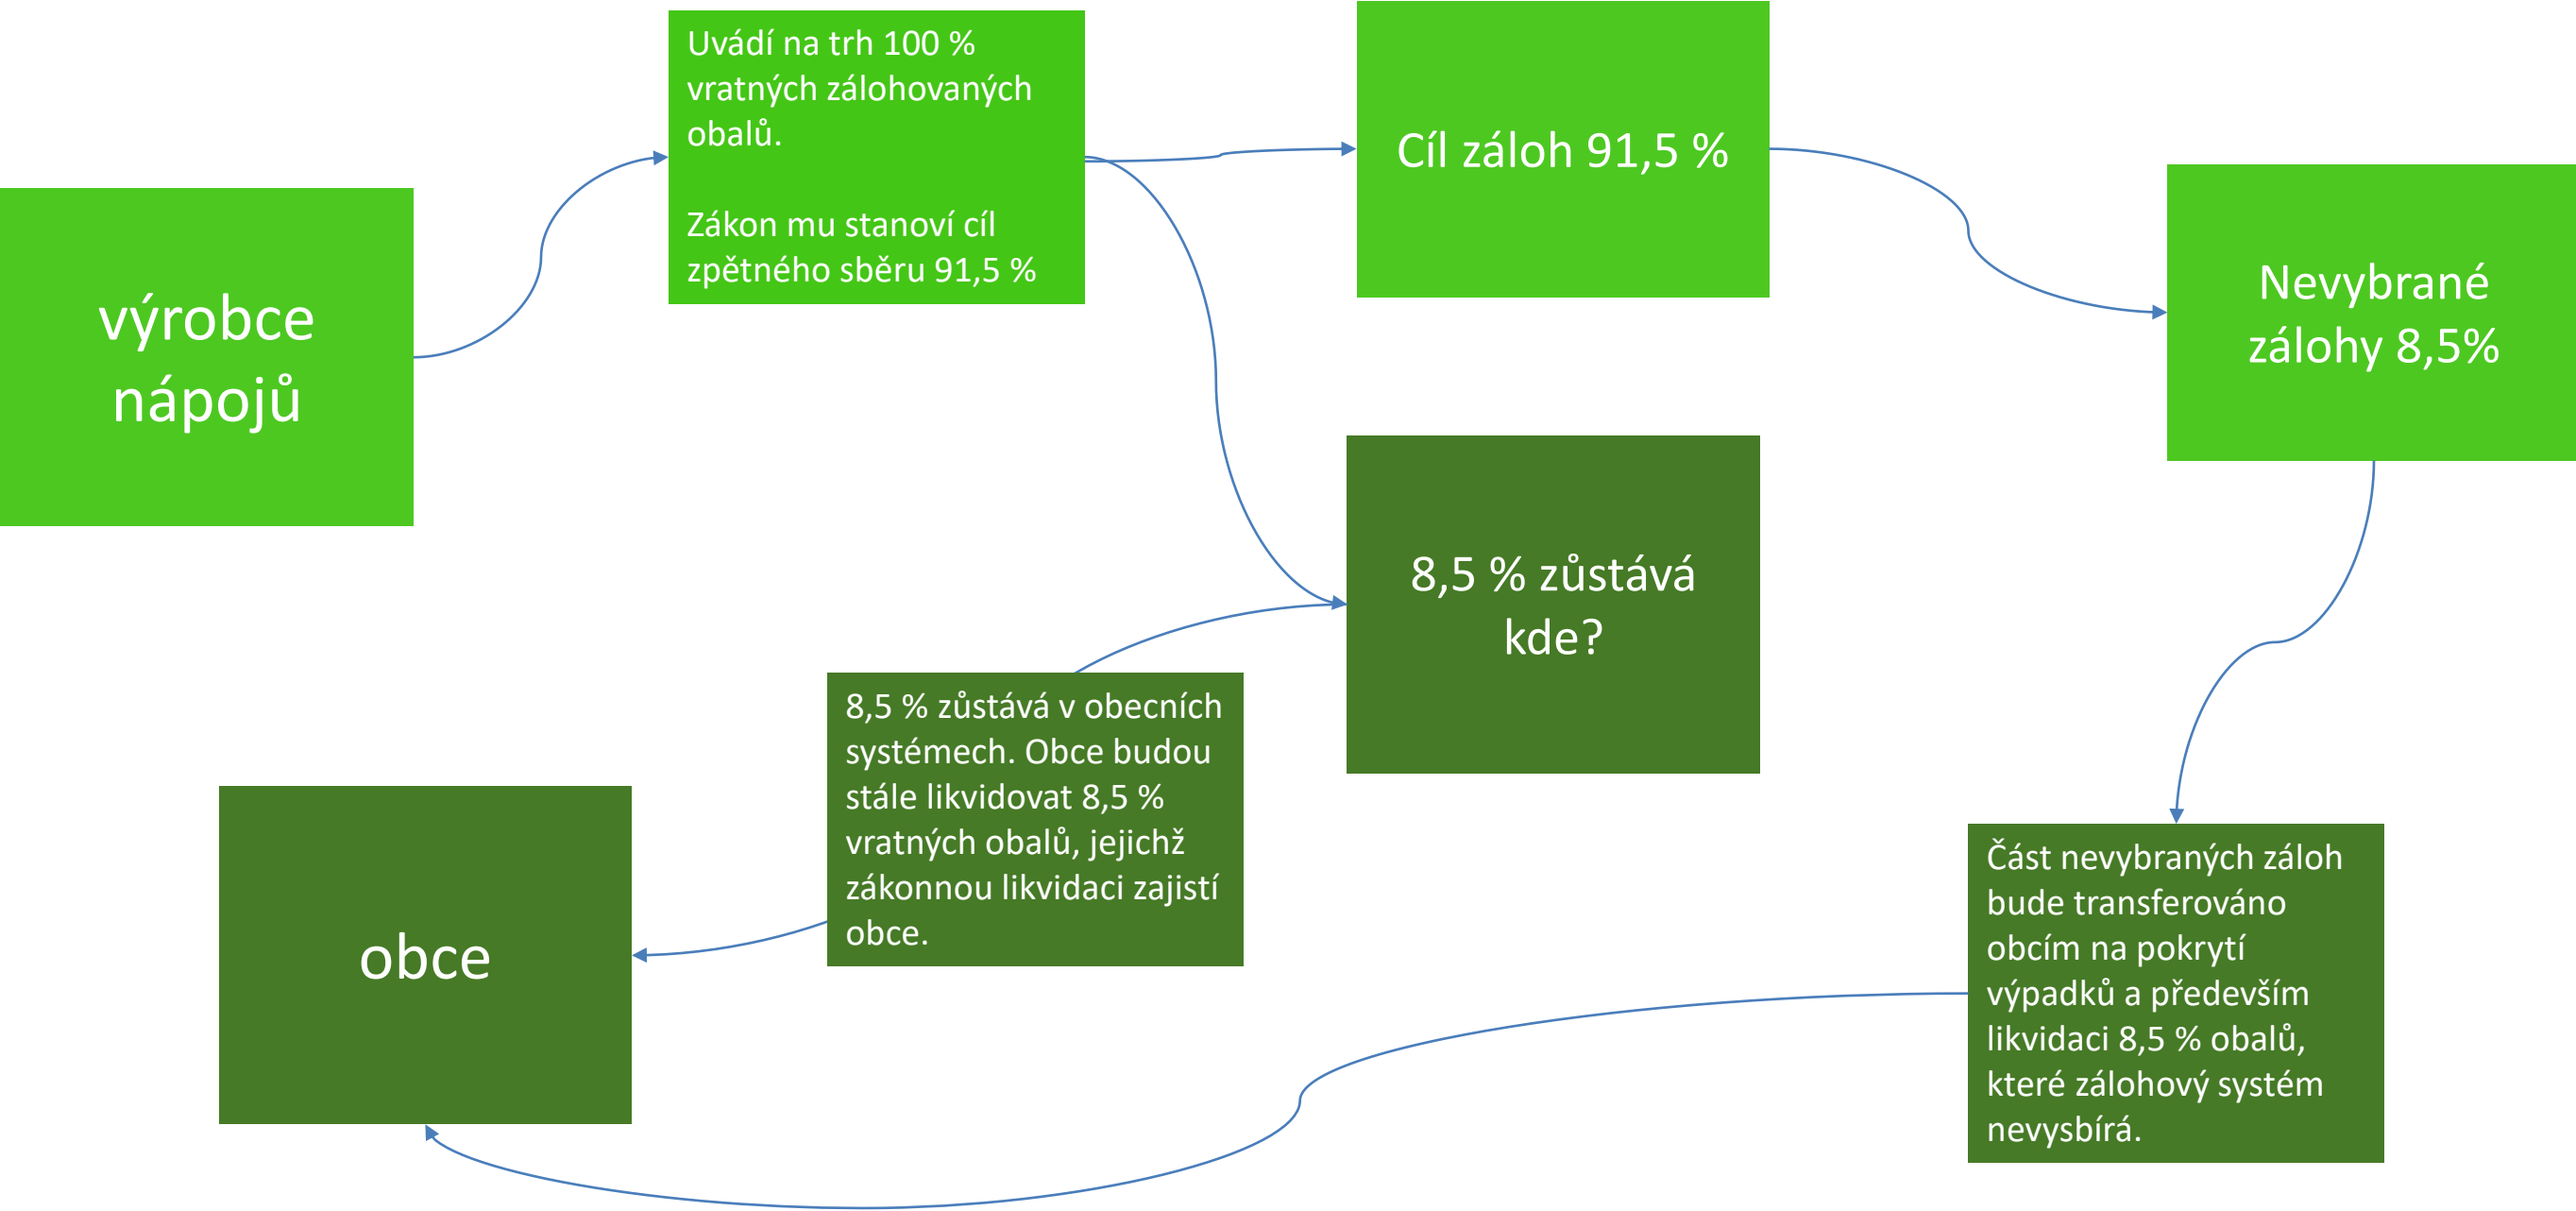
výrobce nápojů

Uvádí na trh 100 % vratných zálohovaných obalů.

Zákon mu stanoví cíl zpětného sběru 91,5 %

Cíl záloh 91,5 %

Nevybrané zálohy 8,5%

8,5 % zůstává kde?

8,5 % zůstává v obecních systémech. Obce budou stále likvidovat 8,5 % vratných obalů, jejichž zákonnou likvidaci zajistí obce.

obce

Část nevybraných záloh bude transferováno obcím na pokrytí výpadků a především likvidaci 8,5 % obalů, které zálohový systém nevysbírá.